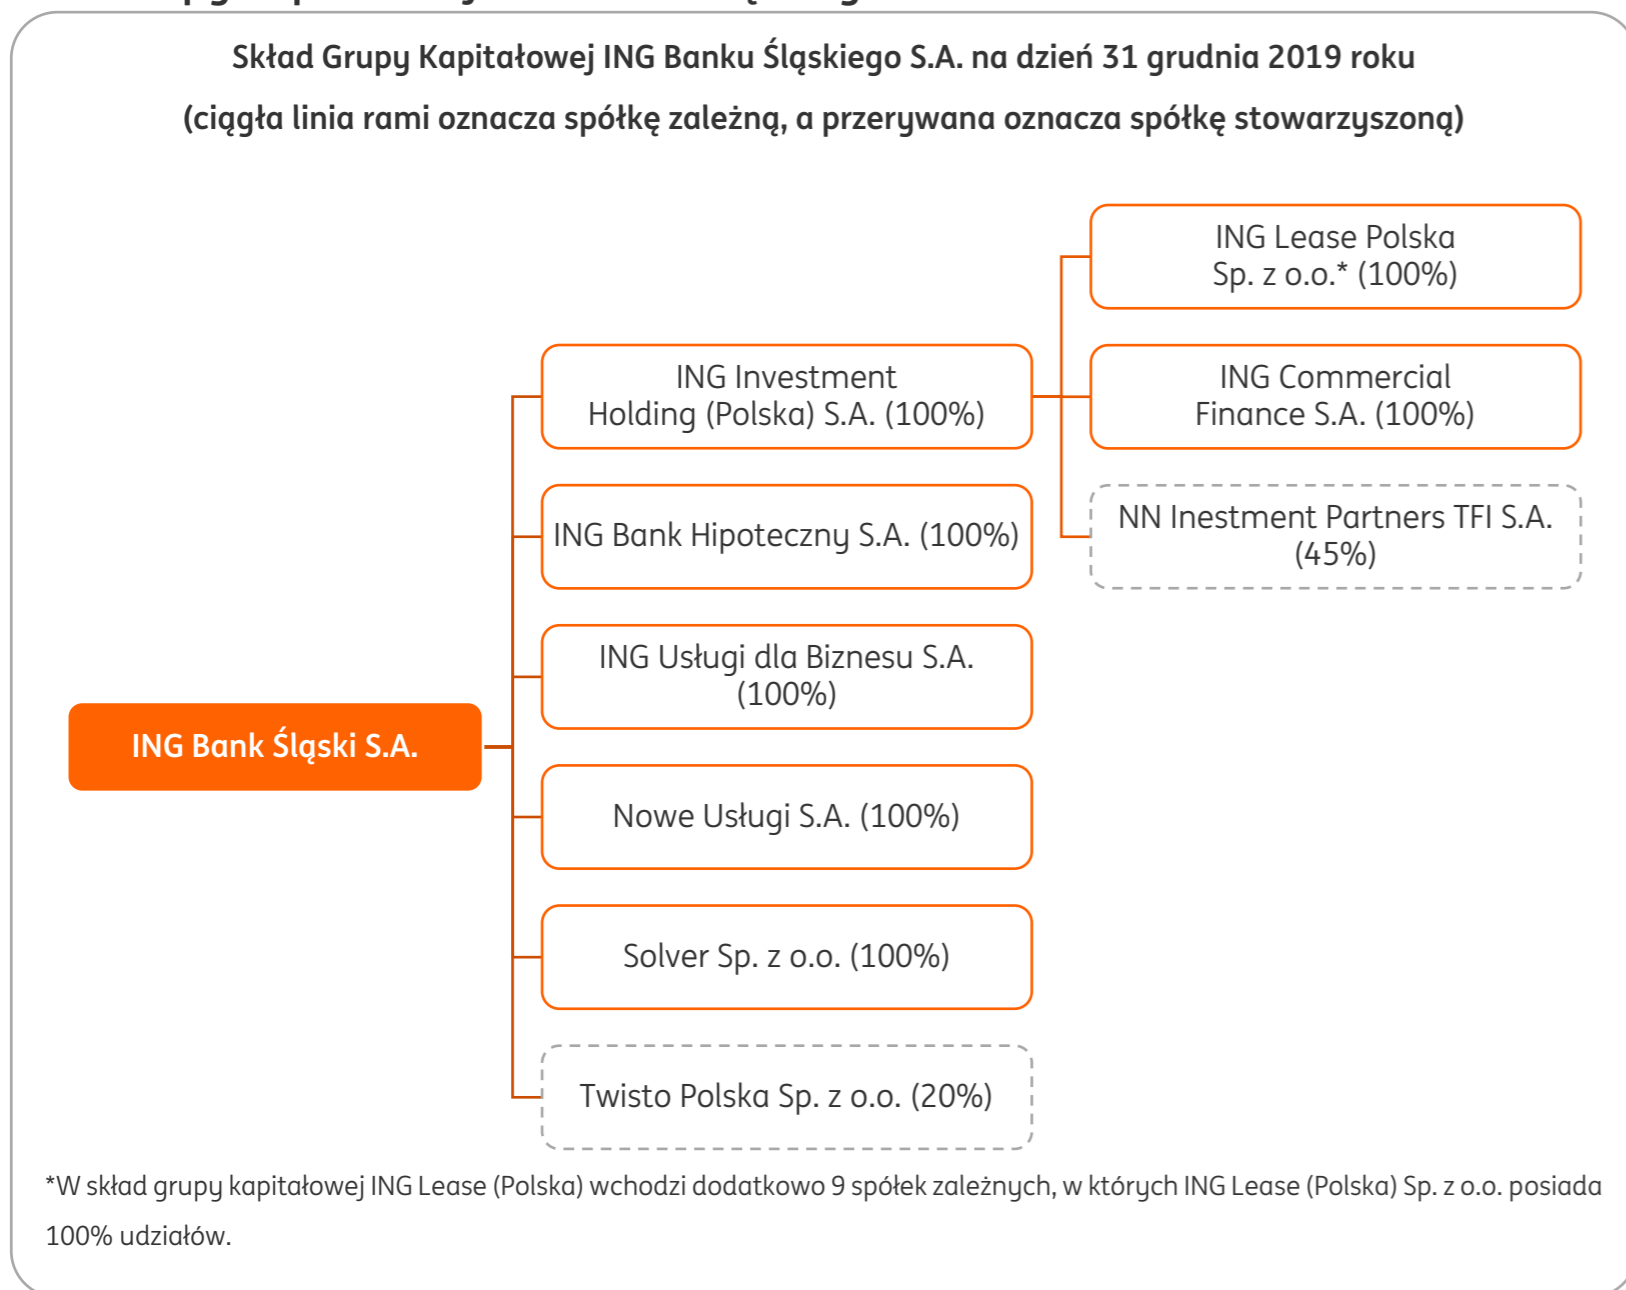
Skład Grupy Kapitałowej ING Banku Śląskiego S.A. na dzień 31 grudnia 2019 roku

(ciągła linia rami oznacza spółkę zależną, a przerywana oznacza spółkę stowarzyszoną)

ING Bank Śląski S.A.

ING Investment Holding (Polska) S.A. (100%)

ING Lease Polska Sp. z o.o.* (100%)

ING Commercial Finance S.A. (100%)

NN Inestment Partners TFI S.A. (45%)

ING Bank Hipoteczny S.A. (100%)

ING Usługi dla Biznesu S.A. (100%)

Nowe Usługi S.A. (100%)

Solver Sp. z o.o. (100%)

Twisto Polska Sp. z o.o. (20%)

*W skład grupy kapitałowej ING Lease (Polska) wchodzi dodatkowo 9 spółek zależnych, w których ING Lease (Polska) Sp. z o.o. posiada 100% udziałów.